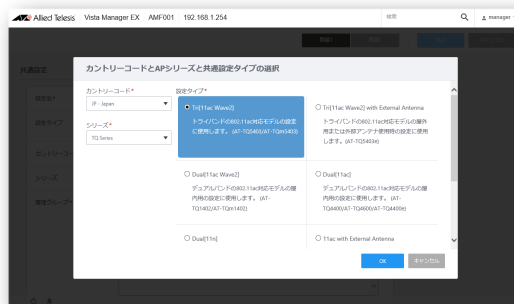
Allied Telesis Vista Manager EX AMF001 192.168.1.254

検索

manager

共通設定

カントリーコードとAPシリーズと共通設定タイプの選択

カントリーコード*

JP - Japan

シリーズ*

TQ Series

設定タイプ*

Tri[11ac Wave2]

トライバンドの802.11ac対応モデルの設定に使用します。(AT-TQ5403/AT-TQm5403)

Tri[11ac Wave2] with External Antenna

トライバンドの802.11ac対応モデルの屋外用または外部アンテナ使用時の設定に使用します。(AT-TQ5403e)

Dual[11ac Wave2]

デュアルバンドの802.11ac対応モデルの屋内用の設定に使用します。(AT-TQ1402/AT-TQm1402)

Dual[11ac]

デュアルバンドの802.11ac対応モデルの屋内用の設定に使用します。(AT-TQ4400/AT-TQ4600/AT-TQ4400e)

Dual[11n]

11ac with External Antenna

OK

キャンセル